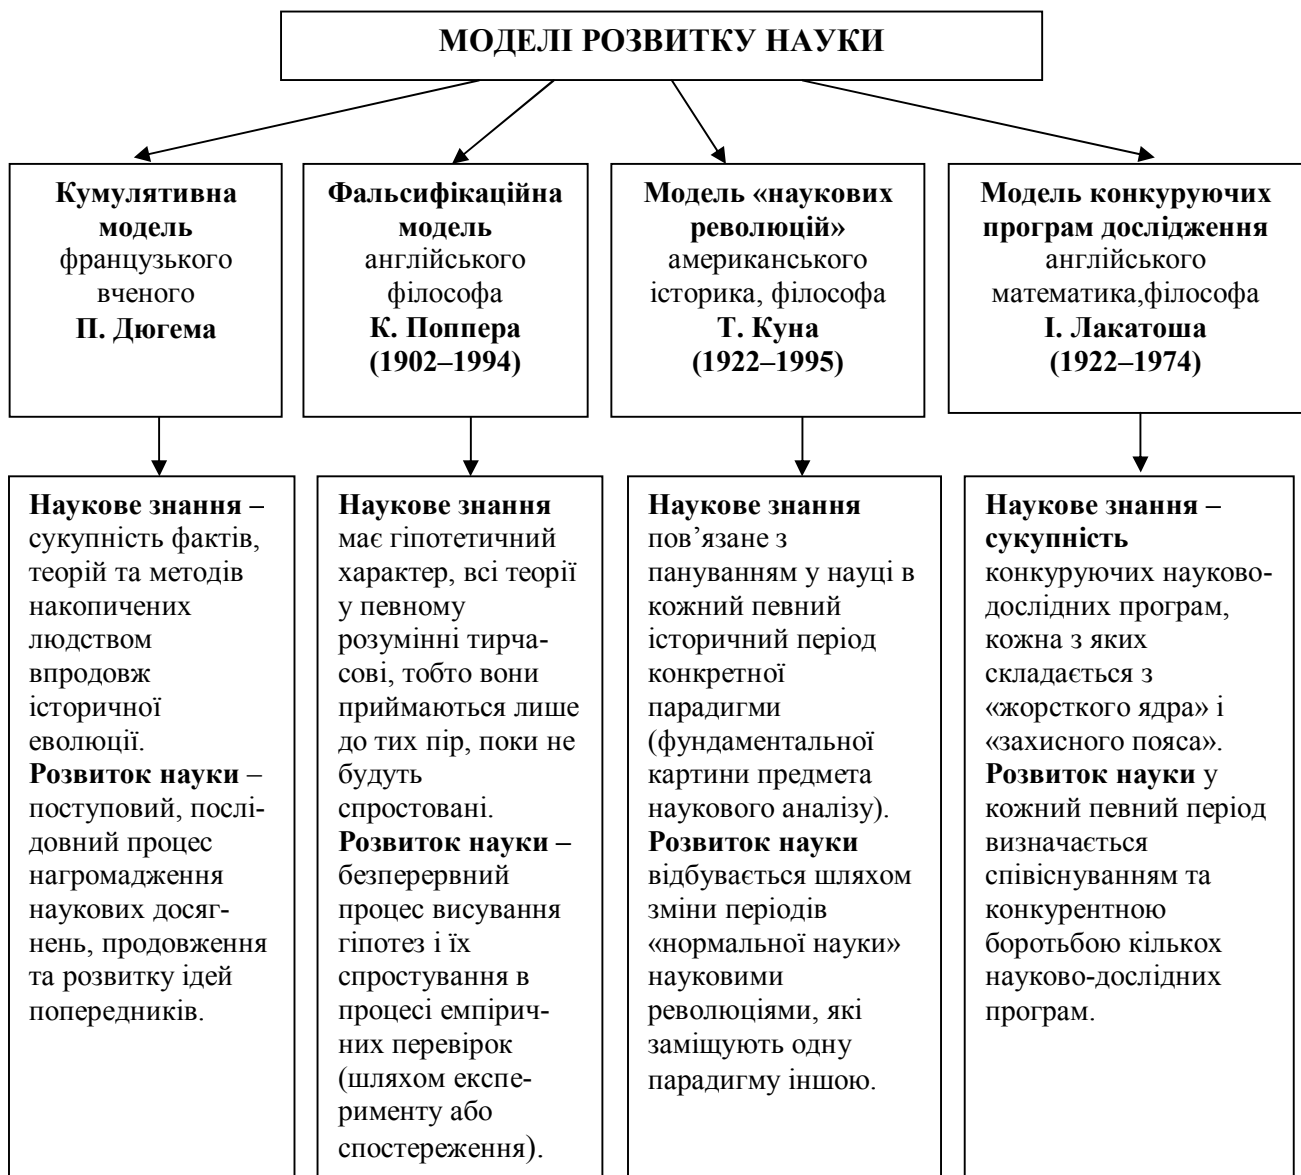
МОДЕЛІ РОЗВИТКУ НАУКИ

Кумулятивна модель французького вченого П. Дюгема

Фальсифікаційна модель англійського філософа К. Поппера (1902–1994)

Модель «наукових революцій» американського історика, філософа Т. Куна (1922–1995)

Модель конкуруючих програм дослідження англійського математика,філософа І. Лакатоша (1922–1974)

Наукове знання – сукупність фактів, теорій та методів накопичених людством впродовж історичної еволюції.
Розвиток науки – поступовий, послідовний процес нагромадження наукових досягнень, продовження та розвитку ідей попередників.

Наукове знання має гіпотетичний характер, всі теорії у певному розумінні тирчасові, тобто вони приймаються лише до тих пір, поки не будуть спростовані.
Розвиток науки – безперервний процес висування гіпотез і їх спростування в процесі емпіричних перевірок (шляхом експерименту або спостереження).

Наукове знання пов'язане з пануванням у науці в кожний певний історичний період конкретної парадигми (фундаментальної картини предмета наукового аналізу).
Розвиток науки відбувається шляхом зміни періодів «нормальної науки» науковими революціями, які заміщують одну парадигму іншою.

Наукове знання – сукупність конкуруючих науково-дослідних програм, кожна з яких складається з «жорсткого ядра» і «захисного пояса».
Розвиток науки у кожний певний період визначається співіснуванням та конкурентною боротьбою кількох науково-дослідних програм.